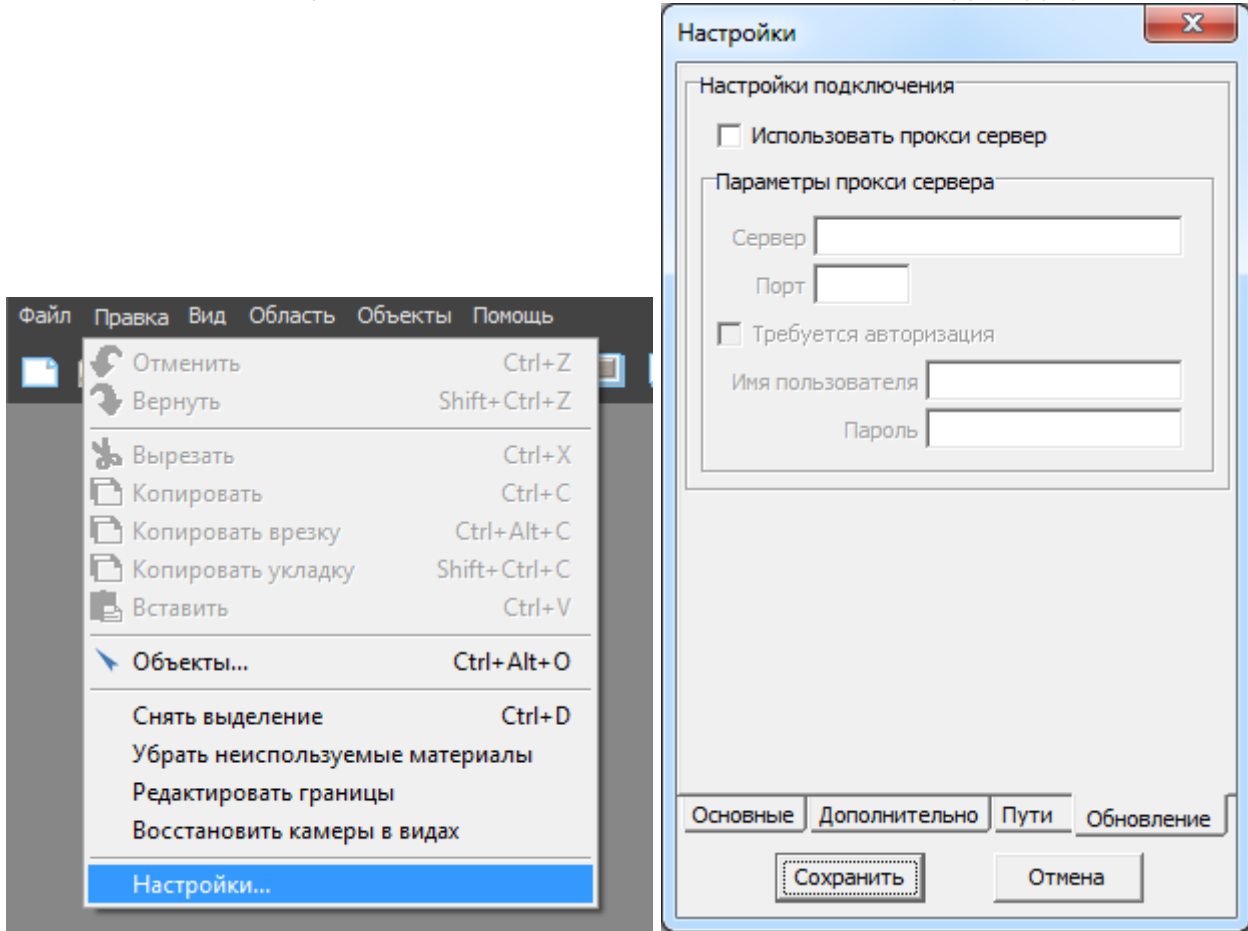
Файл Правка Вид Область Объекты Помощь

Отменить Ctrl+Z
Вернуть Shift+Ctrl+Z
Вырезать Ctrl+X
Копировать Ctrl+C
Копировать врезку Ctrl+Alt+C
Копировать укладку Shift+Ctrl+C
Вставить Ctrl+V
Объекты... Ctrl+Alt+O
Снять выделение Ctrl+D
Убрать неиспользуемые материалы
Редактировать границы
Восстановить камеры в видах
Настройки...

Настройки
Настройки подключения
Использовать прокси сервер
Параметры прокси сервера
Сервер
Порт
Требуется авторизация
Имя пользователя
Пароль
Основные | Дополнительно | Пути | Обновление
Сохранить
Отмена